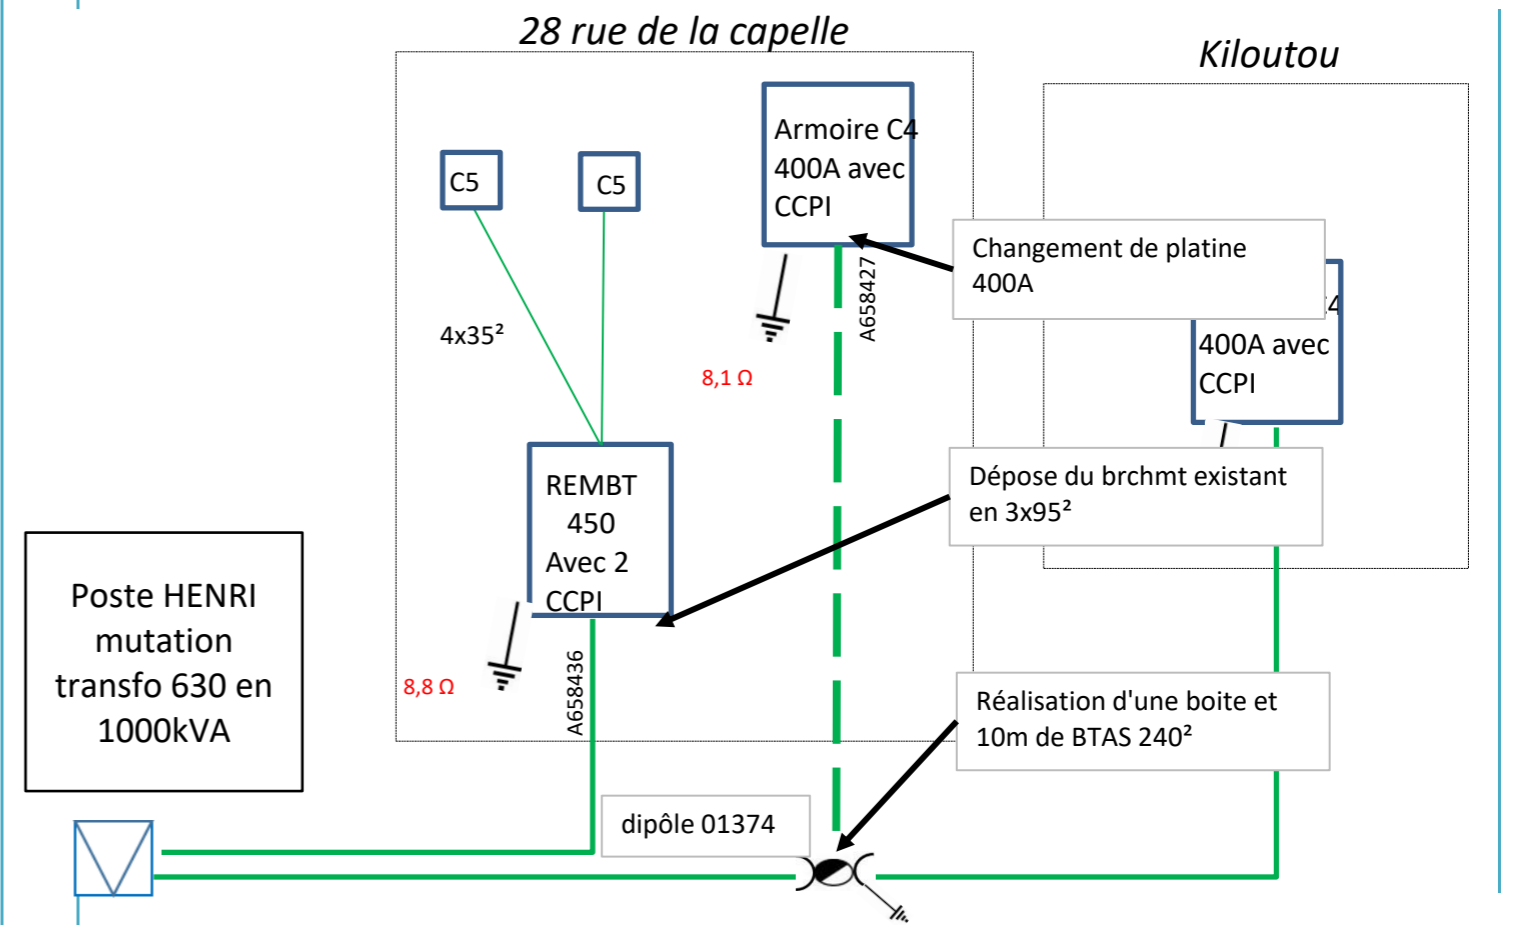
28 rue de la capelle

Kiloutou

C5

C5

Armoire C4 400A avec CCPI

Changement de platine 400A

4x35²

A658427

8,1 Ω

400A avec CCPI

REMBT 450 Avec 2 CCPI

Dépose du brchmt existant en 3x95²

Poste HENRI mutation transfo 630 en 1000kVA

8,8 Ω

A658436

Réalisation d'une boite et 10m de BTAS 240²

dipôle 01374